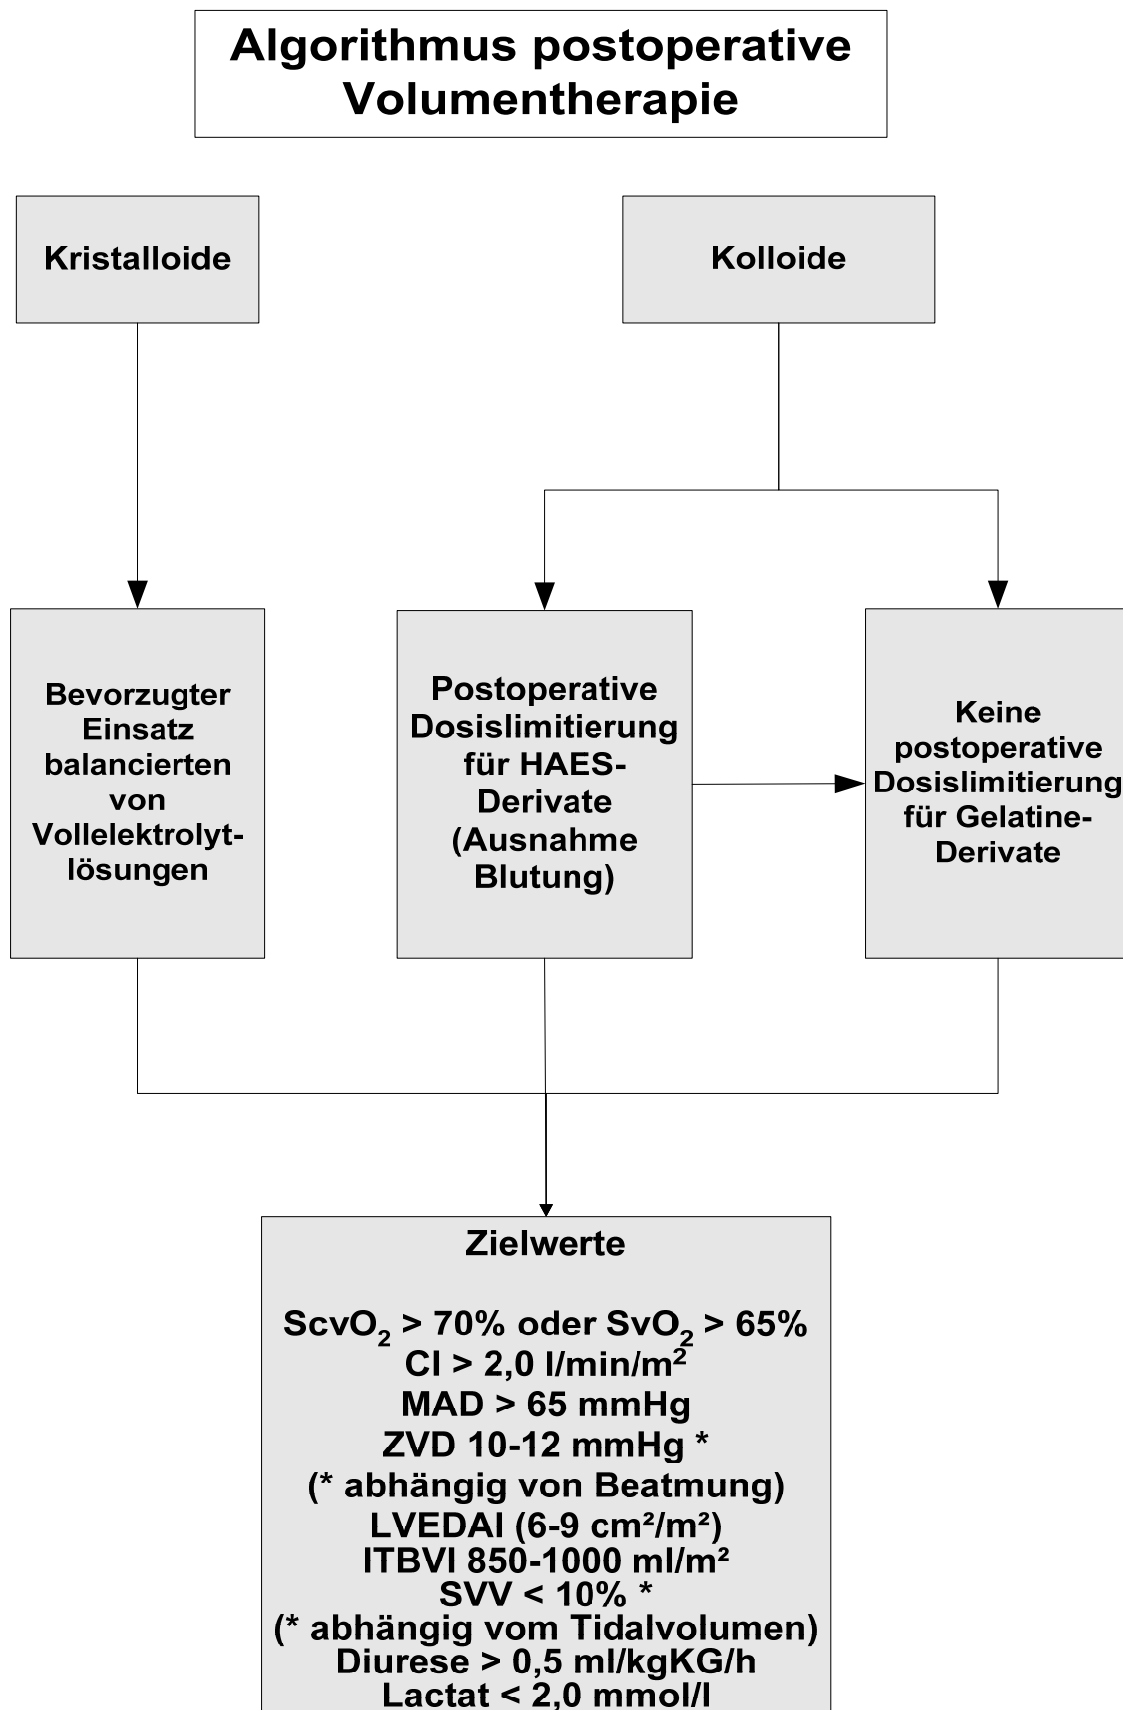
Algorithmus postoperative Volumentherapie

Kristalloide

Kolloide

Bevorzugter Einsatz balancierten von Vollelektrolytlösungen

Postoperative Dosislimitierung für HAES-Derivate (Ausnahme Blutung)

Keine postoperative Dosislimitierung für Gelatine-Derivate

Zielwerte

$ScvO_2$ > 70% oder $SvO_2$ > 65%
CI > 2,0 l/min/m²
MAD > 65 mmHg
ZVD 10-12 mmHg *
(* abhängig von Beatmung)
LVEDAI (6-9 cm²/m²)
ITBVI 850-1000 ml/m²
SVV < 10% *
(* abhängig vom Tidalvolumen)
Diurese > 0,5 ml/kgKG/h
Lactat < 2,0 mmol/l